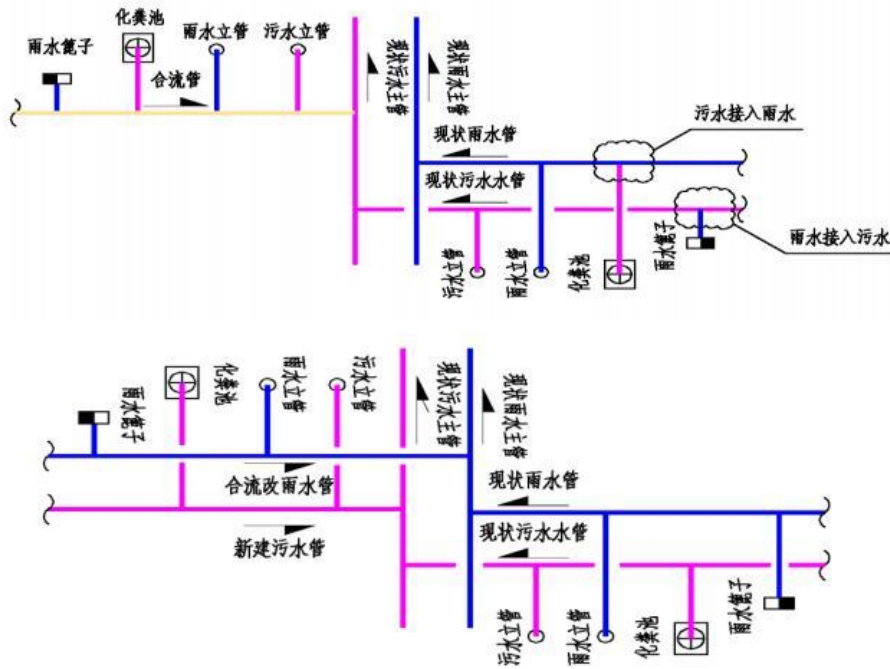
雨水篦子
化粪池
雨水立管
污水立管
合流管
现状污水主管
现状雨水主管
现状雨水管
污水接入雨水
现状污水水管
污水立管
雨水立管
化粪池
雨水篦子
雨水接入污水

雨水篦子
化粪池
雨水立管
污水立管
现状污水主管
现状雨水主管
合流改雨水管
现状雨水管
新建污水管
现状污水水管
污水立管
雨水立管
化粪池
雨水篦子